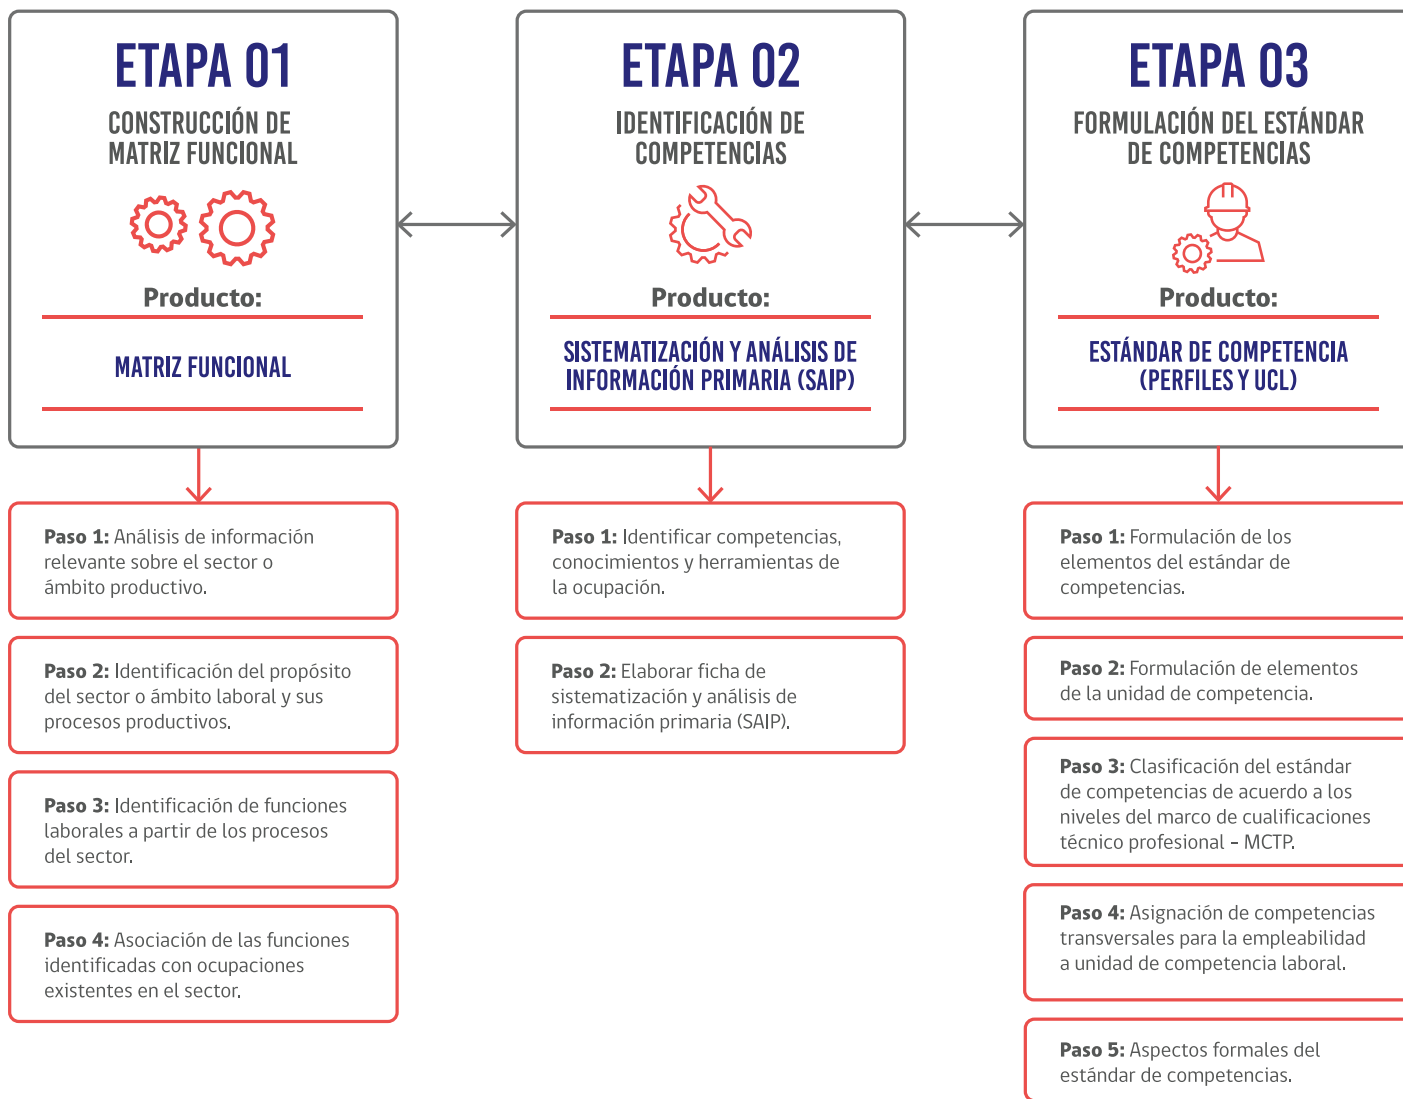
ETAPA 01

CONSTRUCCIÓN DE MATRIZ FUNCIONAL

Producto:

MATRIZ FUNCIONAL

Paso 1: Análisis de información relevante sobre el sector o ámbito productivo.

Paso 2: Identificación del propósito del sector o ámbito laboral y sus procesos productivos.

Paso 3: Identificación de funciones laborales a partir de los procesos del sector.

Paso 4: Asociación de las funciones identificadas con ocupaciones existentes en el sector.

ETAPA 02

IDENTIFICACIÓN DE COMPETENCIAS

Producto:

SISTEMATIZACIÓN Y ANÁLISIS DE INFORMACIÓN PRIMARIA (SAIP)

Paso 1: Identificar competencias, conocimientos y herramientas de la ocupación.

Paso 2: Elaborar ficha de sistematización y análisis de información primaria (SAIP).

ETAPA 03

FORMULACIÓN DEL ESTÁNDAR DE COMPETENCIAS

Producto:

ESTÁNDAR DE COMPETENCIA (PERFILES Y UCL)

Paso 1: Formulación de los elementos del estándar de competencias.

Paso 2: Formulación de elementos de la unidad de competencia.

Paso 3: Clasificación del estándar de competencias de acuerdo a los niveles del marco de cualificaciones técnico profesional - MCTP.

Paso 4: Asignación de competencias transversales para la empleabilidad a unidad de competencia laboral.

Paso 5: Aspectos formales del estándar de competencias.